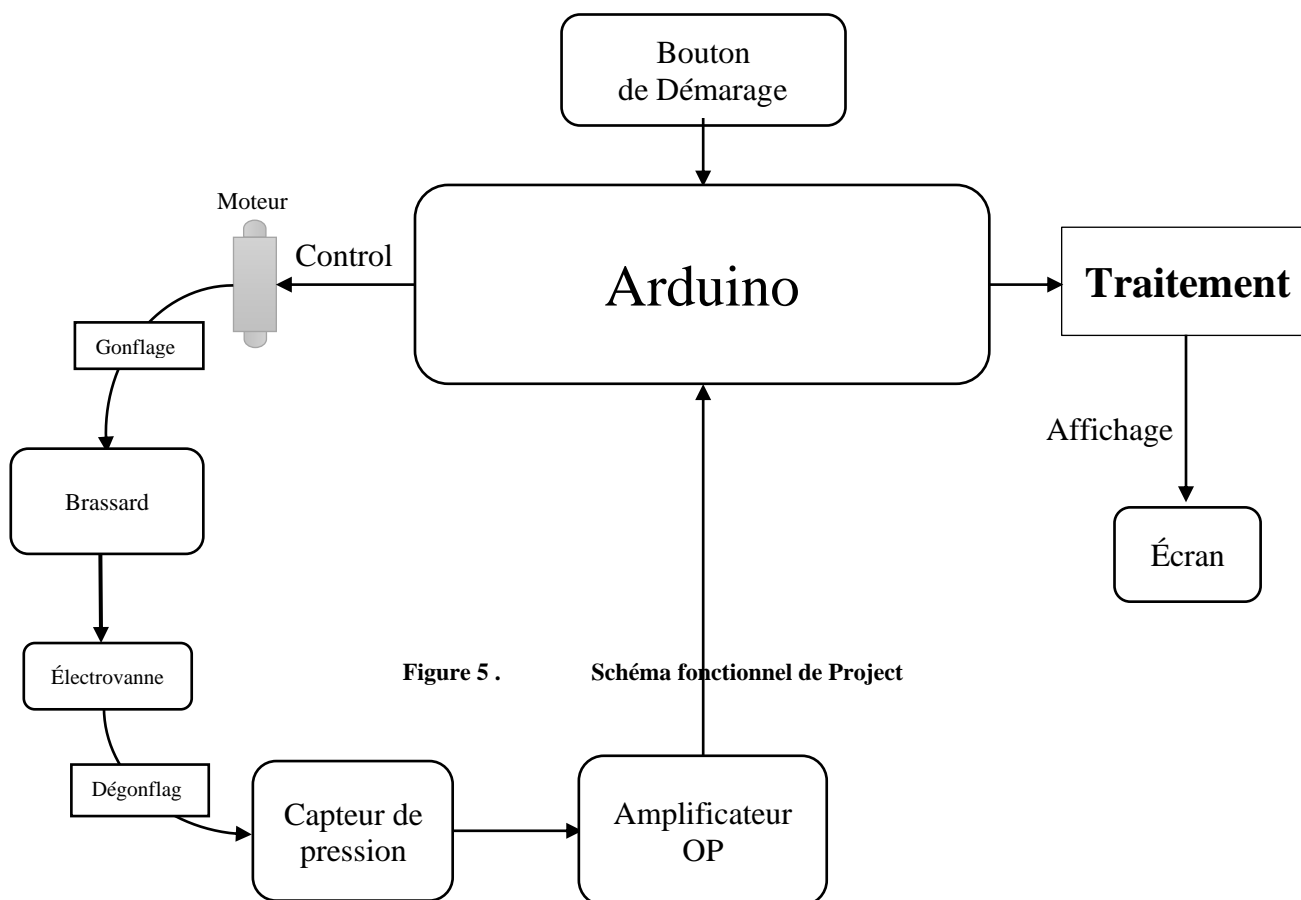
Bouton de Démarage

Moteur

Control

Arduino

Traitement

Gonflage

Affichage

Brassard

Écran

Électrovanne

Figure 5 . Schéma fonctionnel de Project

Dégonflag

Capteur de pression

Amplificateur OP